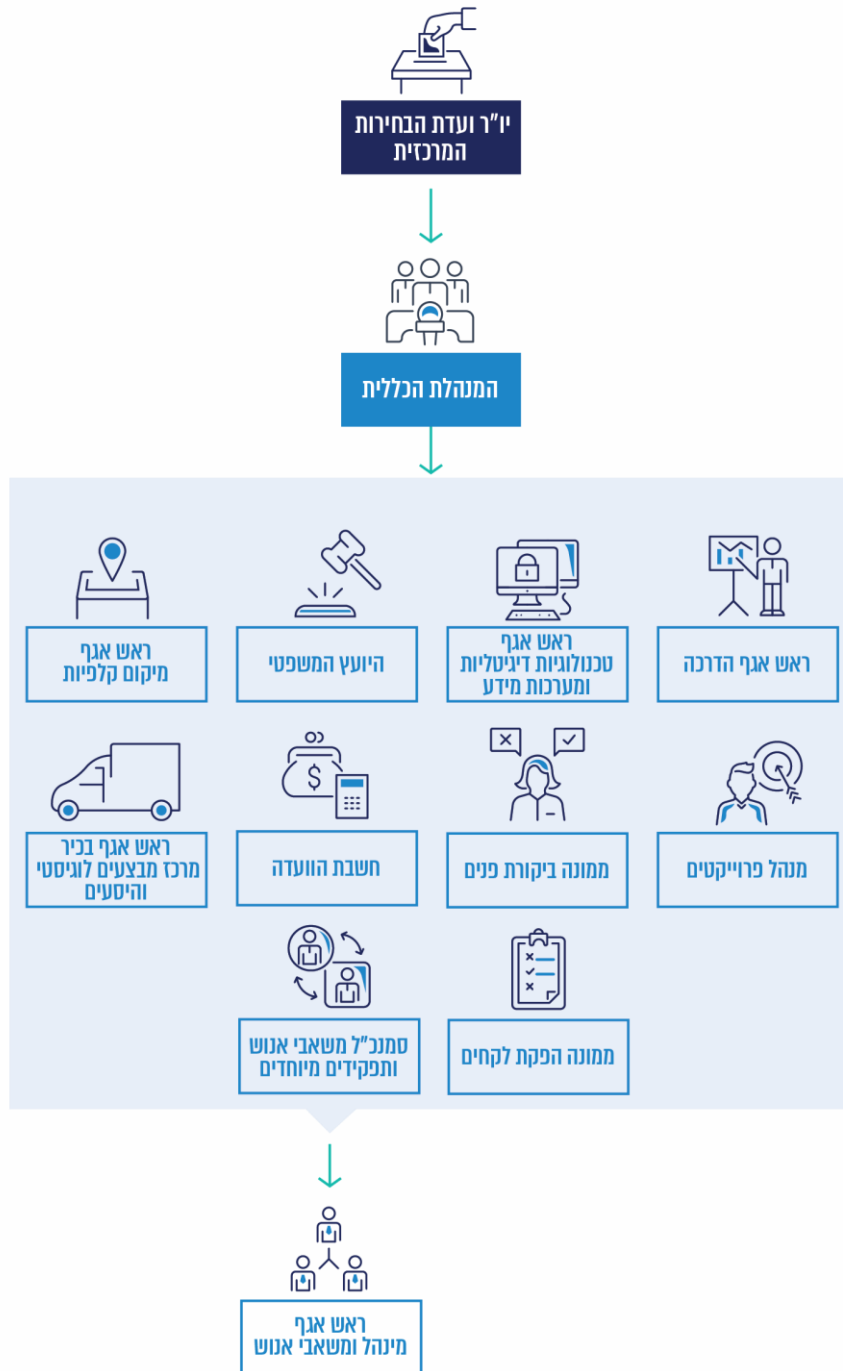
יו"ר ועדת הבחירות המרכזית

המנהלת הכללית

ראש אגף הדרכה

ראש אגף טכנולוגיות דיגיטליות ומערכות מידע

היועץ המשפטי

ראש אגף מיקום קלפיות

מנהל פרוייקטים

ממונה ביקורת פנים

חשבת הוועדה

ראש אגף בכיר מרכז מבצעים לוגיסטי והיסעים

ממונה הפקת לקחים

סמנכ"ל משאבי אנוש ותפקידים מיוחדים

ראש אגף מינהל ומשאבי אנוש